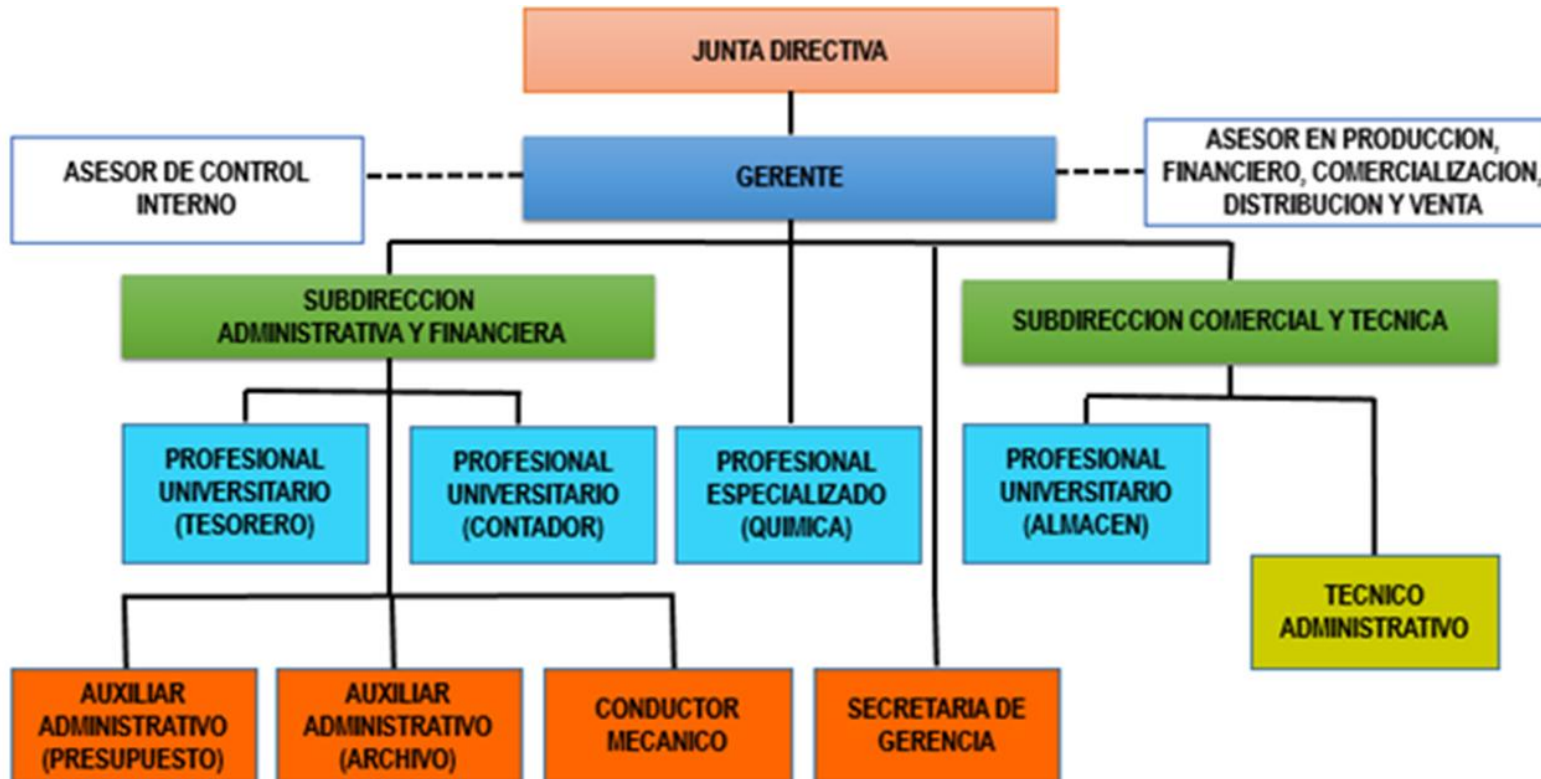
JUNTA DIRECTIVA

ASESOR DE CONTROL INTERNO

GERENTE

ASESOR EN PRODUCCION, FINANCIERO, COMERCIALIZACION, DISTRIBUCION Y VENTA

SUBDIRECCION ADMINISTRATIVA Y FINANCIERA

SUBDIRECCION COMERCIAL Y TECNICA

PROFESIONAL UNIVERSITARIO (TESORERO)

PROFESIONAL UNIVERSITARIO (CONTADOR)

PROFESIONAL ESPECIALIZADO (QUIMICA)

PROFESIONAL UNIVERSITARIO (ALMACEN)

TECNICO ADMINISTRATIVO

AUXILIAR ADMINISTRATIVO (PRESUPUESTO)

AUXILIAR ADMINISTRATIVO (ARCHIVO)

CONDUCTOR MECANICO

SECRETARIA DE GERENCIA